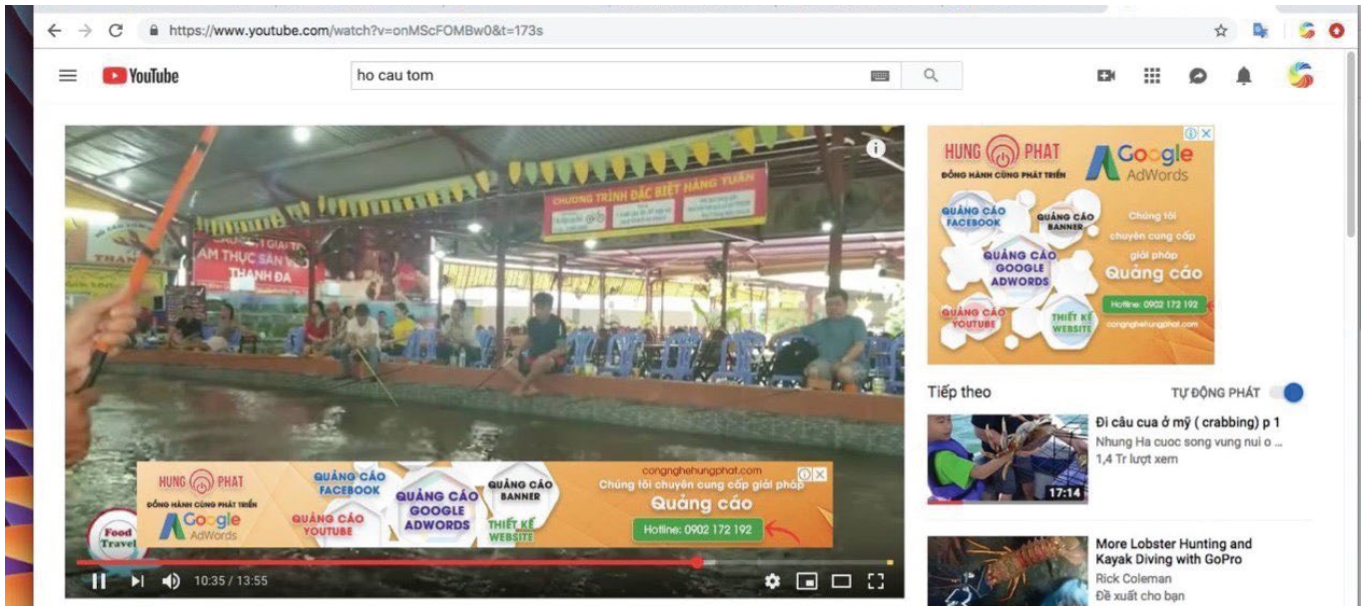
https://www.youtube.com/watch?v=onMScFOMBw0&t=173s

YouTube

ho cau tom

CHƯƠNG TRÌNH ĐẶC BIỆT HÀNG TUẦN

ẨM THỰC SÂN VƯỜN THANH ĐA

HUNG PHAT
ĐỒNG HÀNH CÙNG PHÁT TRIỂN
Google AdWords
QUẢNG CÁO FACEBOOK
QUẢNG CÁO YOUTUBE
QUẢNG CÁO GOOGLE ADWORDS
QUẢNG CÁO BANNER
THIẾT KẾ WEBSITE
congnghehungphat.com
Chúng tôi chuyên cung cấp giải pháp Quảng cáo
Hotline: 0902 172 192

Food Travel

10:35 / 13:55

HUNG PHAT
ĐỒNG HÀNH CÙNG PHÁT TRIỂN
Google AdWords
QUẢNG CÁO FACEBOOK
QUẢNG CÁO BANNER
QUẢNG CÁO GOOGLE ADWORDS
Chúng tôi chuyên cung cấp giải pháp Quảng cáo
QUẢNG CÁO YOUTUBE
THIẾT KẾ WEBSITE
Hotline: 0902 172 192
congnghehungphat.com

Tiếp theo
TỰ ĐỘNG PHÁT

Đi câu cua ở mỹ ( crabbing) p 1
Nhung Ha cuoc song vung nui o ...
1,4 Tr lượt xem
17:14

More Lobster Hunting and Kayak Diving with GoPro
Rick Coleman
Đề xuất cho bạn